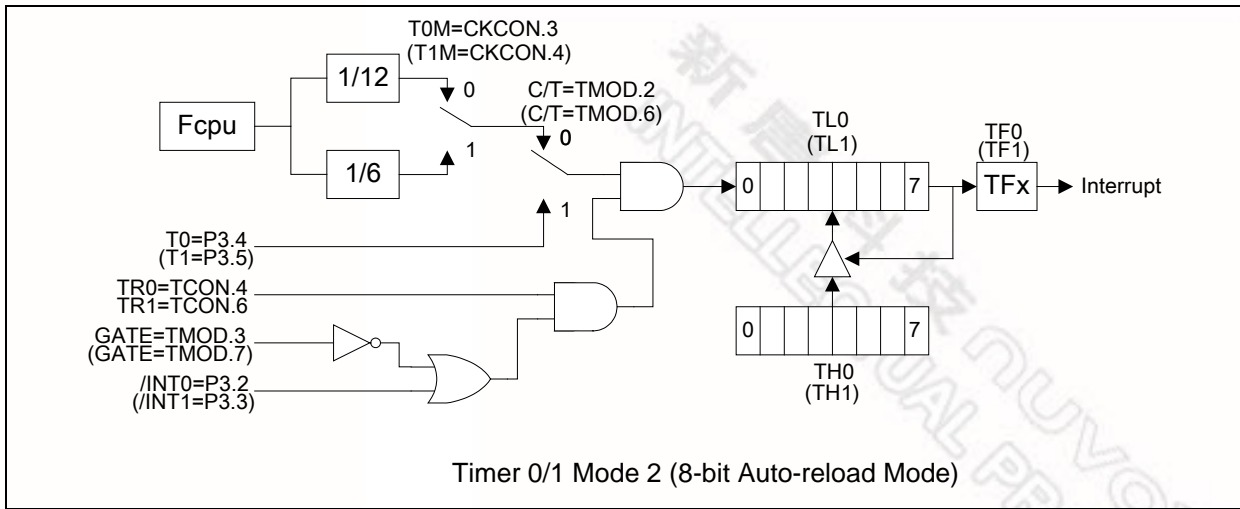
T0M=CKCON.3
(T1M=CKCON.4)

1/12

0

C/T=TMOD.2
(C/T=TMOD.6)

Fcpu

0

TL0
(TL1)

TF0
(TF1)

1/6

1

0

7

TFx

Interrupt

1

T0=P3.4
(T1=P3.5)

TR0=TCON.4
TR1=TCON.6

GATE=TMOD.3
(GATE=TMOD.7)

0

7

/INT0=P3.2
(/INT1=P3.3)

TH0
(TH1)

Timer 0/1 Mode 2 (8-bit Auto-reload Mode)

新唐科技 NUVOTON INTELLECTUAL PROPERTY